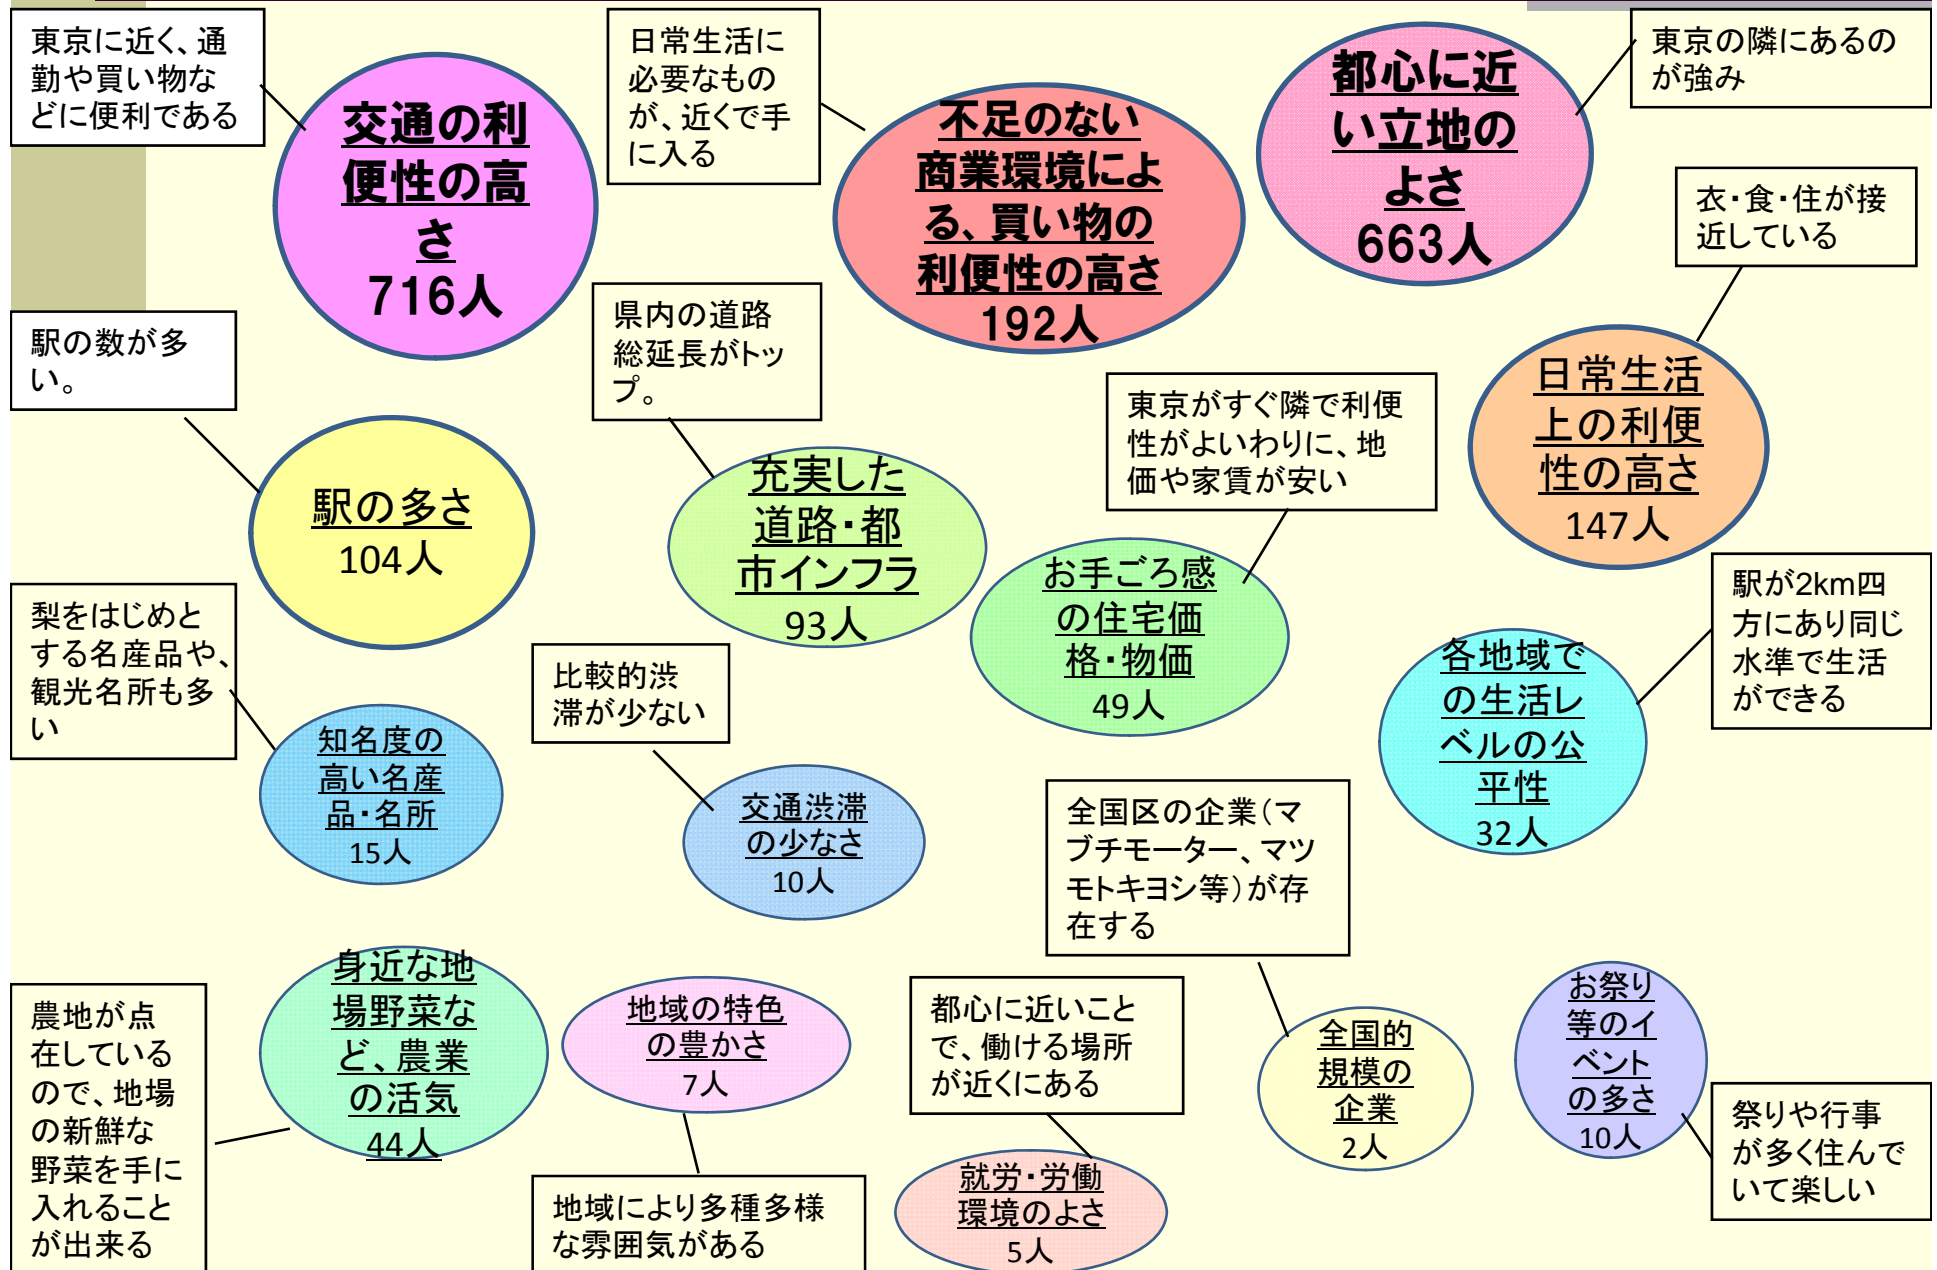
東京に近く、通勤や買い物などに便利である

交通の利便性の高さ
716人

日常生活に必要なものが、近くで手に入る

不足のない商業環境による、買い物の利便性の高さ
192人

都心に近い立地のよさ
663人

東京の隣にあるのが強み

衣・食・住が接近している

日常生活上の利便性の高さ
147人

駅の数が多い。

駅の多さ
104人

県内の道路総延長がトップ。

充実した道路・都市インフラ
93人

東京がすぐ隣で利便性がよいわりに、地価や家賃が安い

お手ごろ感の住宅価格・物価
49人

駅が2km四方にあり同じ水準で生活ができる

各地域での生活レベルの公平性
32人

梨をはじめとする名産品や、観光名所も多い

知名度の高い名産品・名所
15人

比較的渋滞が少ない

交通渋滞の少なさ
10人

全国区の企業(マブチモーター、マツモトキヨシ等)が存在する

農地が点在しているので、地場の新鮮な野菜を手に入れることが出来る

身近な地場野菜など、農業の活気
44人

地域の特色の豊かさ
7人

都心に近いことで、働ける場所が近くにある

全国的規模の企業
2人

お祭り等のイベントの多さ
10人

祭りや行事が多く住んでいて楽しい

地域により多種多様な雰囲気がある

就労・労働環境のよさ
5人